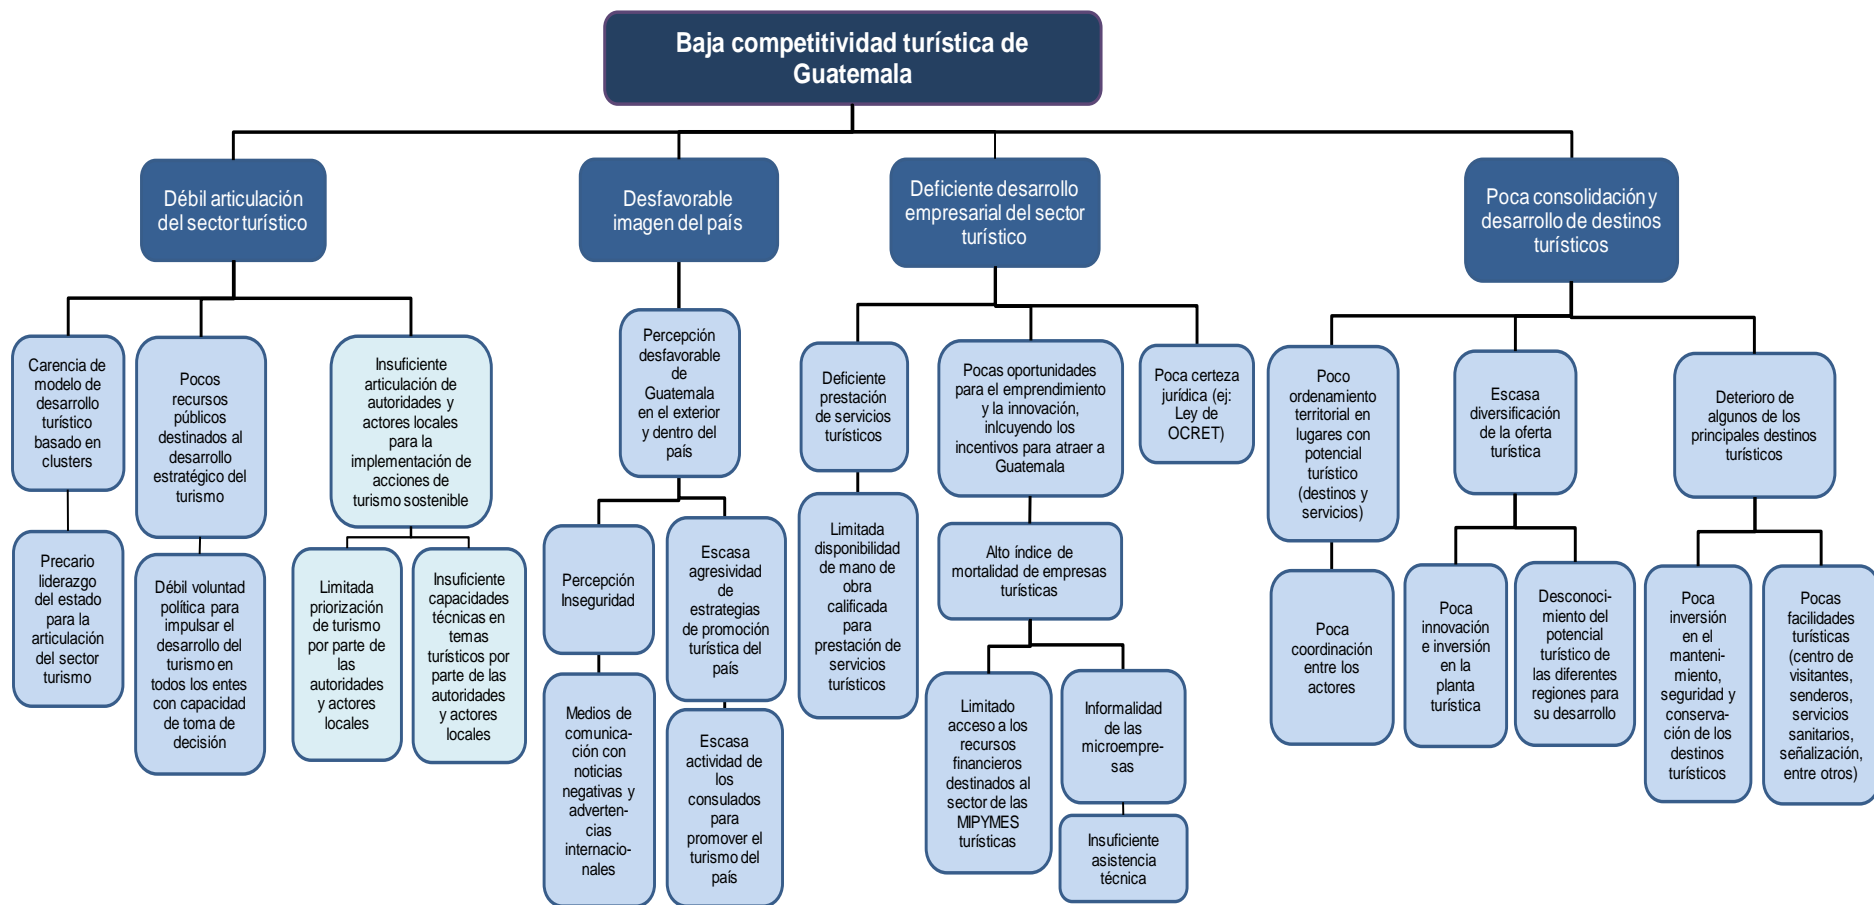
Baja competitividad turística de Guatemala

Débil articulación del sector turístico

Carencia de modelo de desarrollo turístico basado en clusters

Precario liderazgo del estado para la articulación del sector turismo

Pocos recursos públicos destinados al desarrollo estratégico del turismo

Débil voluntad política para impulsar el desarrollo del turismo en todos los entes con capacidad de toma de decisión

Insuficiente articulación de autoridades y actores locales para la implementación de acciones de turismo sostenible

Limitada priorización de turismo por parte de las autoridades y actores locales

Insuficiente capacidades técnicas en temas turísticos por parte de las autoridades y actores locales

Desfavorable imagen del país

Percepción desfavorable de Guatemala en el exterior y dentro del país

Percepción Inseguridad

Medios de comunicación con noticias negativas y advertencias internacionales

Escasa agresividad de estrategias de promoción turística del país

Escasa actividad de los consulados para promover el turismo del país

Deficiente desarrollo empresarial del sector turístico

Deficiente prestación de servicios turísticos

Limitada disponibilidad de mano de obra calificada para prestación de servicios turísticos

Pocas oportunidades para el emprendimiento y la innovación, inlcuyendo los incentivos para atraer a Guatemala

Alto índice de mortalidad de empresas turísticas

Limitado acceso a los recursos financieros destinados al sector de las MIPYMES turísticas

Informalidad de las microempresas

Insuficiente asistencia técnica

Poca certeza jurídica (ej: Ley de OCRET)

Poca consolidación y desarrollo de destinos turísticos

Poco ordenamiento territorial en lugares con potencial turístico (destinos y servicios)

Poca coordinación entre los actores

Escasa diversificación de la oferta turística

Poca innovación e inversión en la planta turística

Desconocimiento del potencial turístico de las diferentes regiones para su desarrollo

Deterioro de algunos de los principales destinos turísticos

Poca inversión en el mantenimiento, seguridad y conservación de los destinos turísticos

Pocas facilidades turísticas (centro de visitantes, senderos, servicios sanitarios, señalización, entre otros)